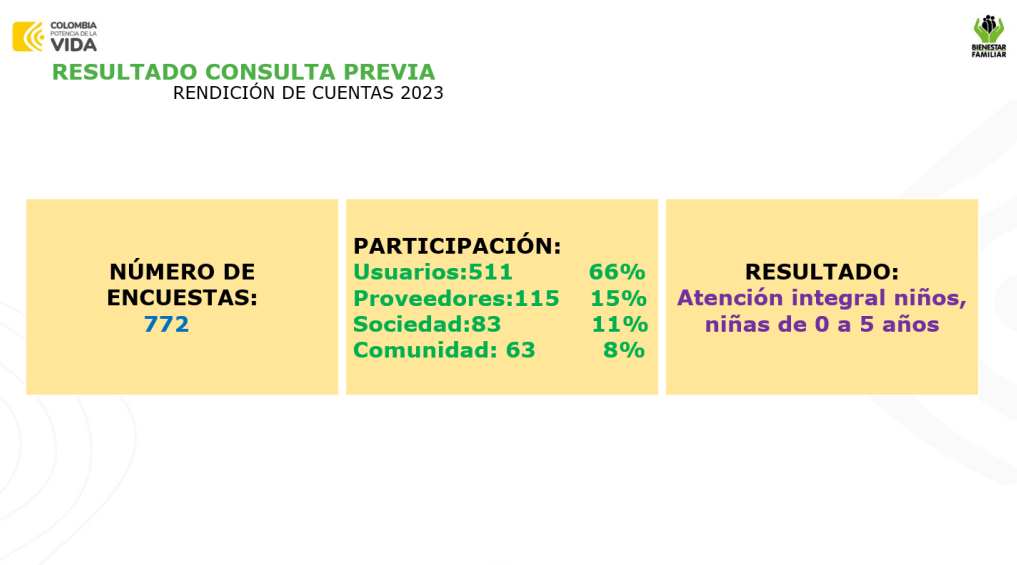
COLOMBIA
POTENCIA DE LA
VIDA

BIENESTAR
FAMILIAR

RESULTADO CONSULTA PREVIA
RENDICIÓN DE CUENTAS 2023

NÚMERO DE ENCUESTAS:
772

PARTICIPACIÓN:
Usuarios:511 66%
Proveedores:115 15%
Sociedad:83 11%
Comunidad: 63 8%

RESULTADO:
Atención integral niños, niñas de 0 a 5 años